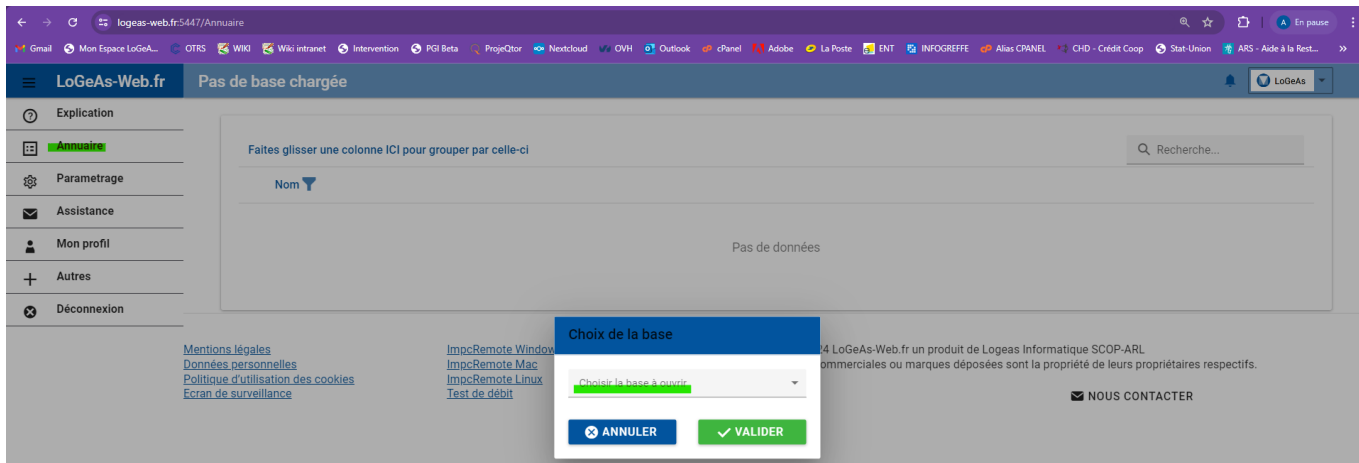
logeas-web.fr:5447/Annuaire

A En pause

Gmail Mon Espace LoGeA... OTRS WIKI Wiki intranet Intervention PGI Beta ProjeQtor Nextcloud OVH Outlook cPanel Adobe La Poste ENT INFOGREFFE Alias CPANEL CHD - Crédit Coop Stat-Union ARS - Aide à la Rest...

LoGeAs-Web.fr

Pas de base chargée

LoGeAs

Explication
Annuaire
Parametrage
Assistance
Mon profil
Autres
Déconnexion

Faites glisser une colonne ICI pour grouper par celle-ci

Recherche...

Nom

Pas de données

Mentions légales
Données personnelles
Politique d'utilisation des cookies
Ecran de surveillance

ImpcRemote Window
ImpcRemote Mac
ImpcRemote Linux
Test de débit

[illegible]4 LoGeAs-Web.fr un produit de Logeas Informatique SCOP-ARL
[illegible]ommerciales ou marques déposées sont la propriété de leurs propriétaires respectifs.

NOUS CONTACTER

Choix de la base

Choisir la base à ouvrir

ANNULER
VALIDER